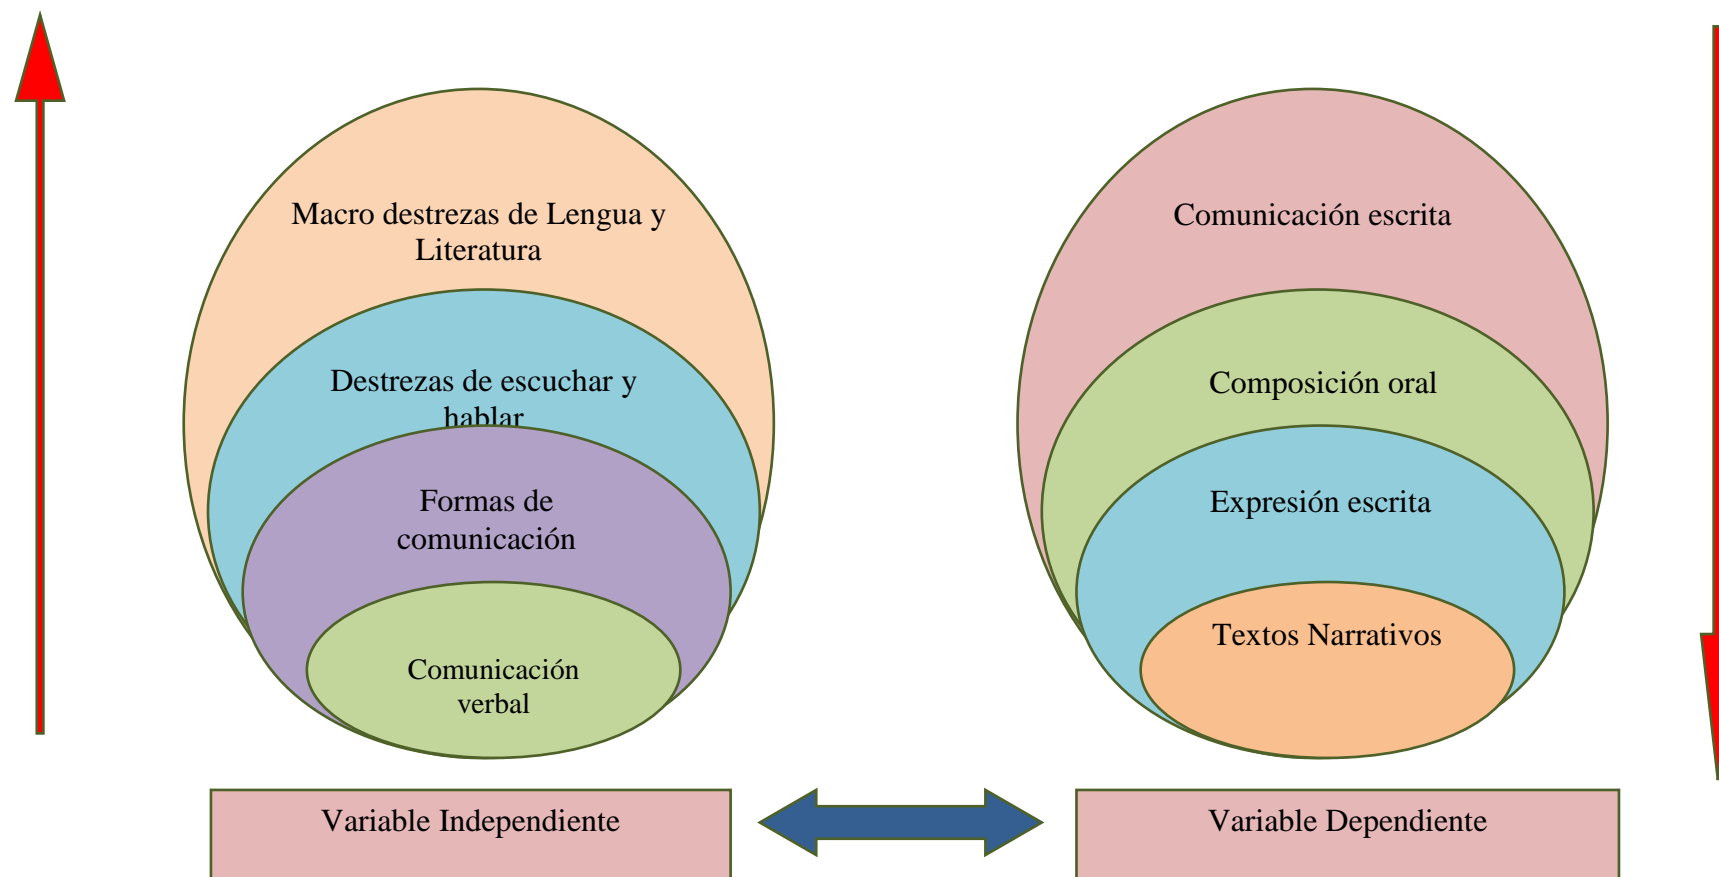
Macro destrezas de Lengua y Literatura

Destrezas de escuchar y hablar

Formas de comunicación

Comunicación verbal

Comunicación escrita

Composición oral

Expresión escrita

Textos Narrativos

Variable Independiente

Variable Dependiente